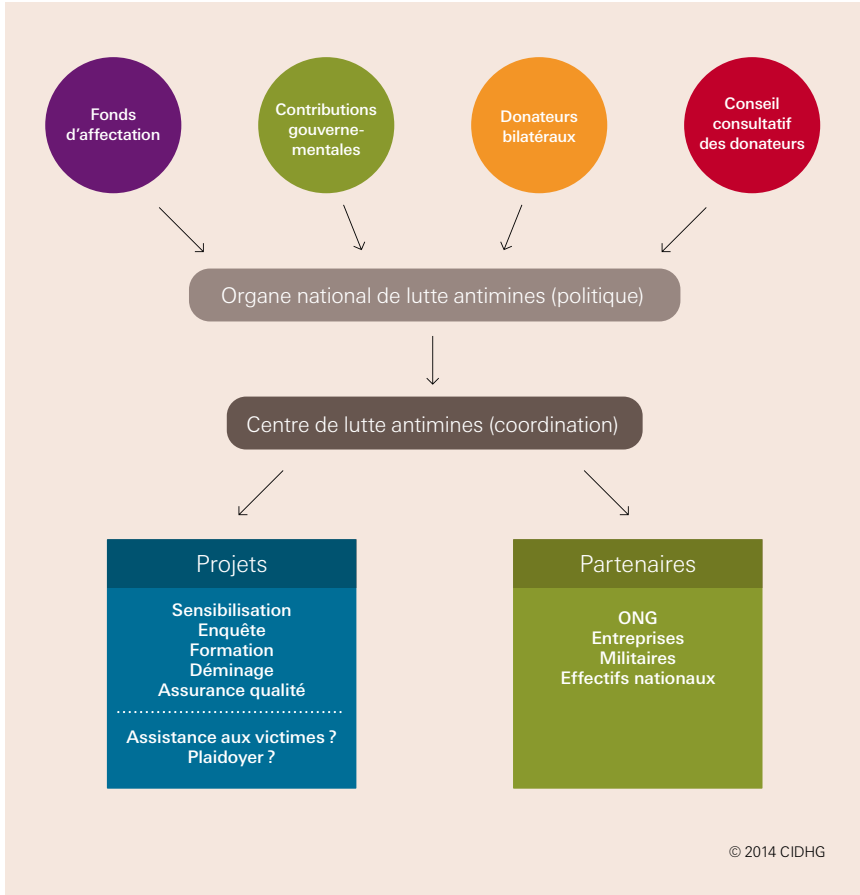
Fonds d'affectation

Contributions gouvernementales

Donateurs bilatéraux

Conseil consultatif des donateurs

Organe national de lutte antimines (politique)

Centre de lutte antimines (coordination)

Projets

Sensibilisation
Enquête
Formation
Déminage
Assurance qualité

Assistance aux victimes ?
Plaidoyer ?

Partenaires

ONG
Entreprises
Militaires
Effectifs nationaux

© 2014 CIDHG